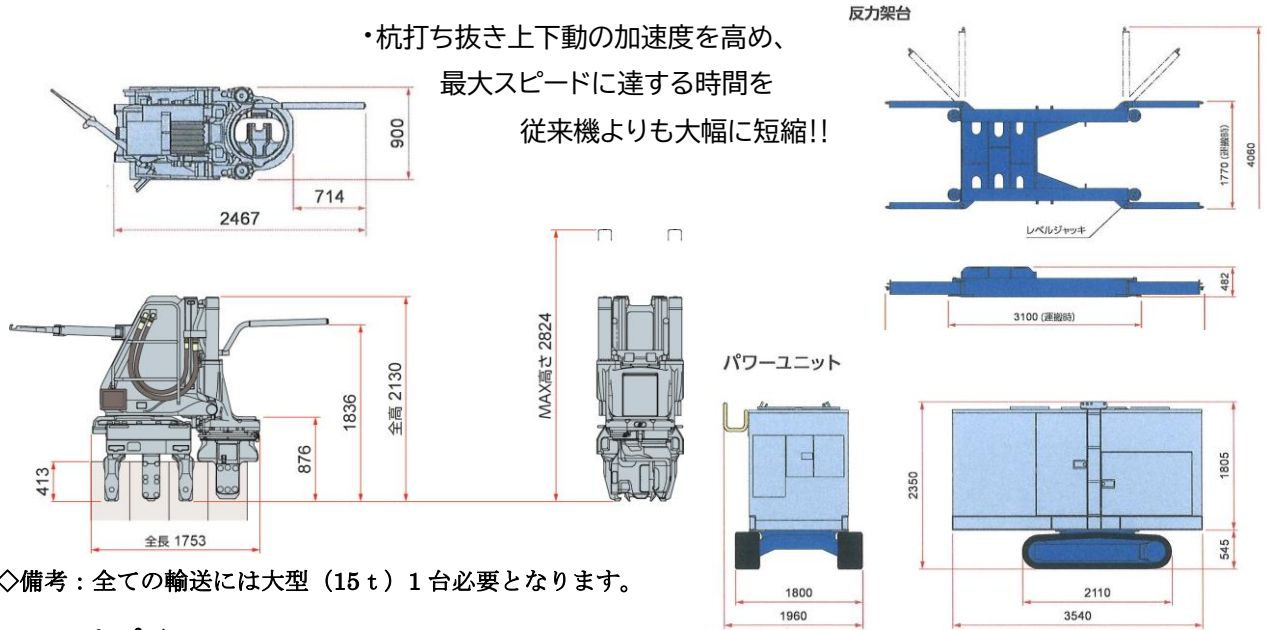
・杭打ち抜き上下動の加速度を高め、
最大スピードに達する時間を
従来機よりも大幅に短縮!!

反力架台

900
714
2467

1770 (評価時)
4060
レベルジャッキ
482
3100 (運搬時)

MAX高さ 2824
全高 2130
1836
876
413
全長 1753

パワーユニット

1805
2350
545
1800
1960
2110
3540

◇備考：全ての輸送には大型（15ｔ）1 台必要となります。